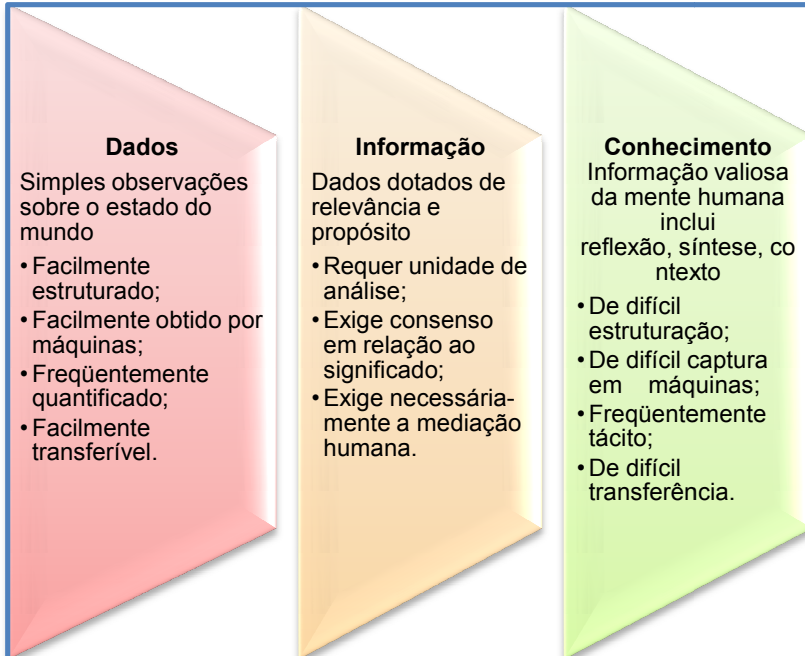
**Dados**

Simples observações sobre o estado do mundo

- Facilmente estruturado;
- Facilmente obtido por máquinas;
- Freqüentemente quantificado;
- Facilmente transferível.

**Informação**

Dados dotados de relevância e propósito

- Requer unidade de análise;
- Exige consenso em relação ao significado;
- Exige necessária-mente a mediação humana.

**Conhecimento**

Informação valiosa da mente humana inclui reflexão, síntese, co ntexto

- De difícil estruturação;
- De difícil captura em máquinas;
- Freqüentemente tácito;
- De difícil transferência.